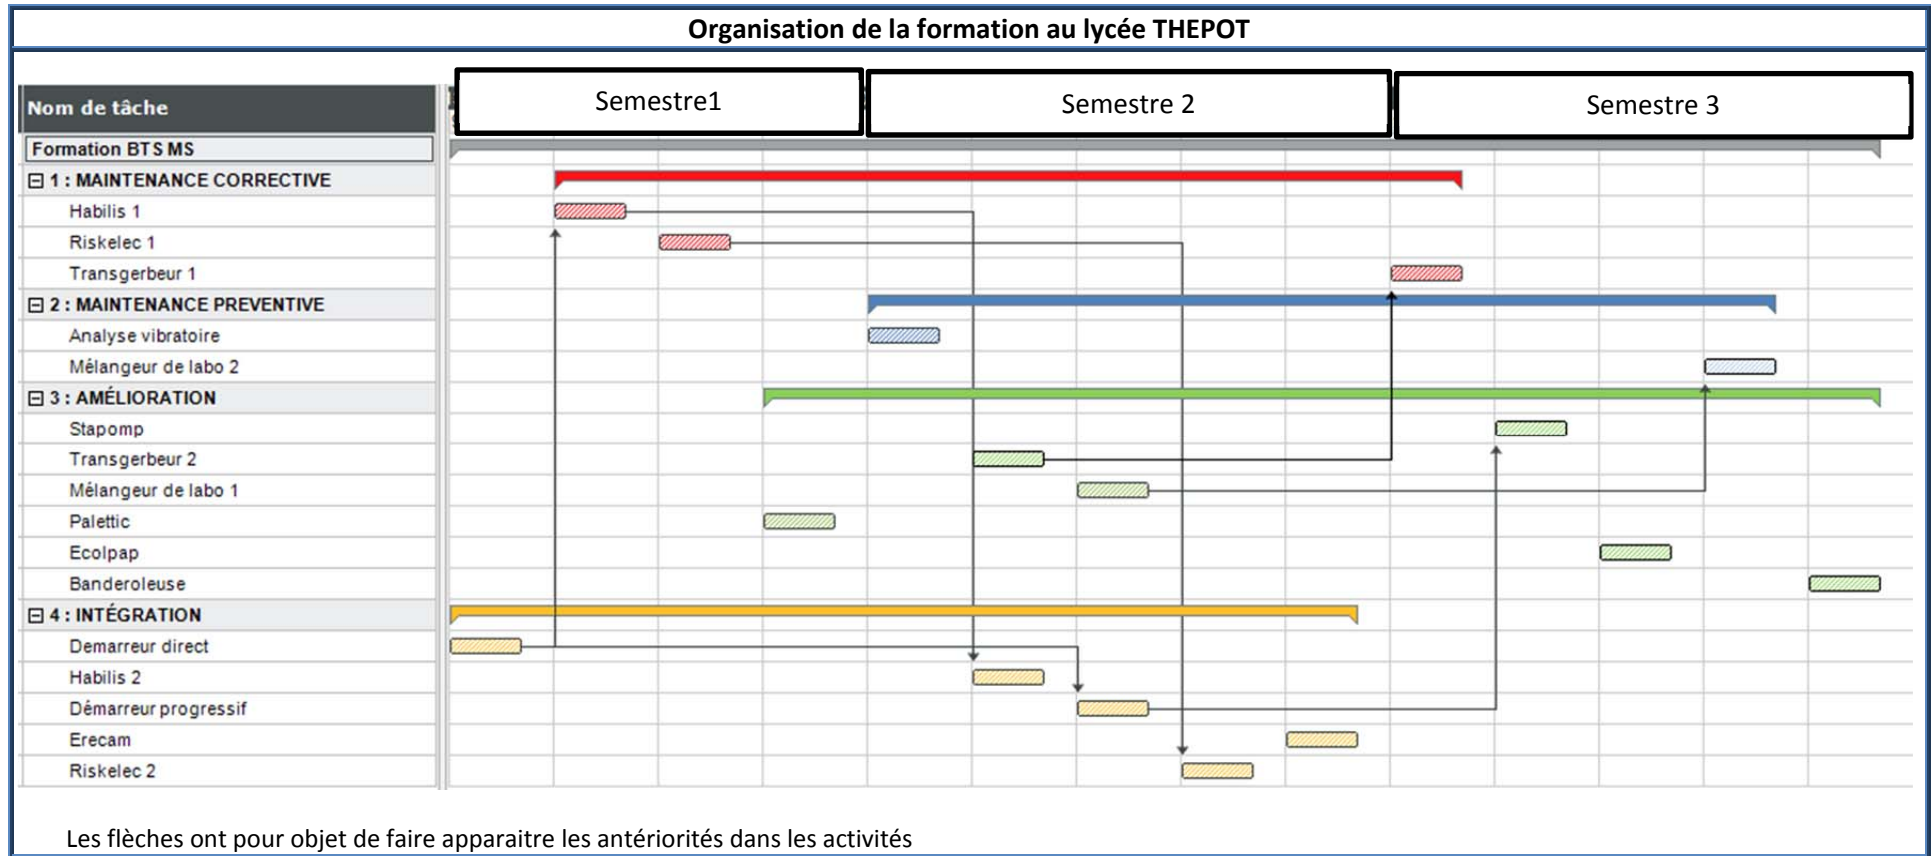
Organisation de la formation au lycée THEPOT

Nom de tâche

Semestre1

Semestre 2

Semestre 3

Formation BTS MS
⊟ 1 : MAINTENANCE CORRECTIVE
Habilis 1
Riskelec 1
Transgerbeur 1
⊟ 2 : MAINTENANCE PREVENTIVE
Analyse vibratoire
Mélangeur de labo 2
⊟ 3 : AMÉLIORATION
Stapomp
Transgerbeur 2
Mélangeur de labo 1
Palettic
Ecolpap
Banderoleuse
⊟ 4 : INTÉGRATION
Demarreur direct
Habilis 2
Démarreur progressif
Erecam
Riskelec 2

Les flèches ont pour objet de faire apparaitre les antériorités dans les activités